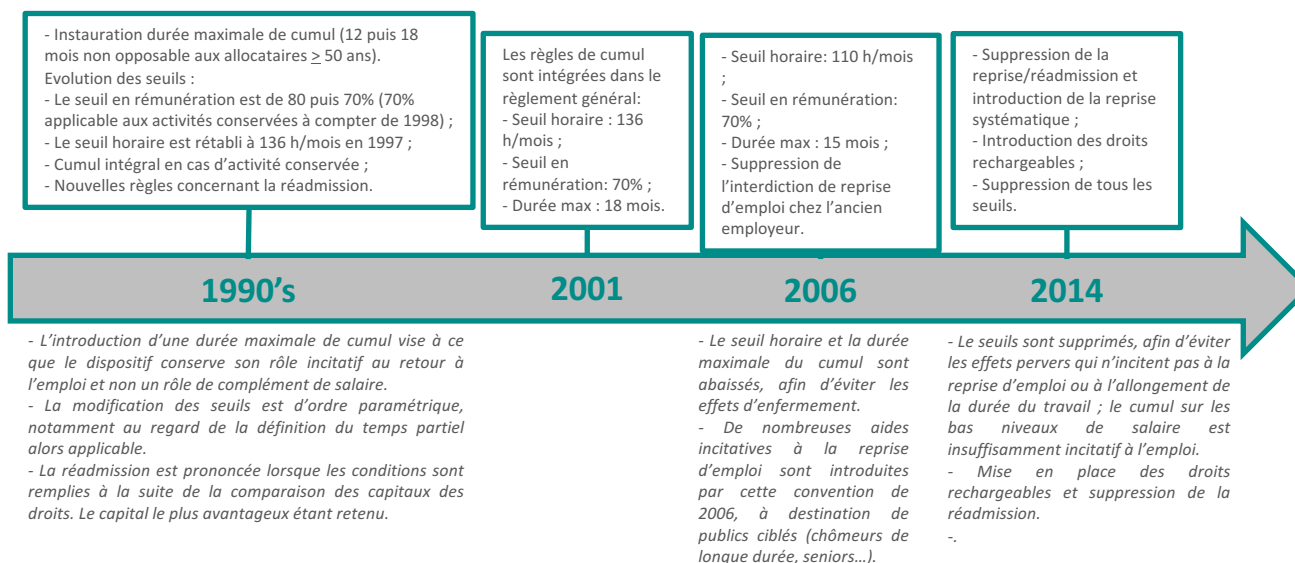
- Instauration durée maximale de cumul (12 puis 18 mois non opposable aux allocataires $\geq$ 50 ans).
Evolution des seuils :
- Le seuil en rémunération est de 80 puis 70% (70% applicable aux activités conservées à compter de 1998) ;
- Le seuil horaire est rétabli à 136 h/mois en 1997 ;
- Cumul intégral en cas d'activité conservée ;
- Nouvelles règles concernant la réadmission.

Les règles de cumul sont intégrées dans le règlement général:
- Seuil horaire : 136 h/mois ;
- Seuil en rémunération: 70% ;
- Durée max : 18 mois.

- Seuil horaire: 110 h/mois ;
- Seuil en rémunération: 70% ;
- Durée max : 15 mois ;
- Suppression de l'interdiction de reprise d'emploi chez l'ancien employeur.

- Suppression de la reprise/réadmission et introduction de la reprise systématique ;
- Introduction des droits rechargeables ;
- Suppression de tous les seuils.

1990's

2001

2006

2014

- L'introduction d'une durée maximale de cumul vise à ce que le dispositif conserve son rôle incitatif au retour à l'emploi et non un rôle de complément de salaire.
- La modification des seuils est d'ordre paramétrique, notamment au regard de la définition du temps partiel alors applicable.
- La réadmission est prononcée lorsque les conditions sont remplies à la suite de la comparaison des capitaux des droits. Le capital le plus avantageux étant retenu.

- Le seuil horaire et la durée maximale du cumul sont abaissés, afin d'éviter les effets d'enfermement.
- De nombreuses aides incitatives à la reprise d'emploi sont introduites par cette convention de 2006, à destination de publics ciblés (chômeurs de longue durée, seniors…).

- Le seuils sont supprimés, afin d'éviter les effets pervers qui n'incitent pas à la reprise d'emploi ou à l'allongement de la durée du travail ; le cumul sur les bas niveaux de salaire est insuffisamment incitatif à l'emploi.
- Mise en place des droits rechargeables et suppression de la réadmission.
-.